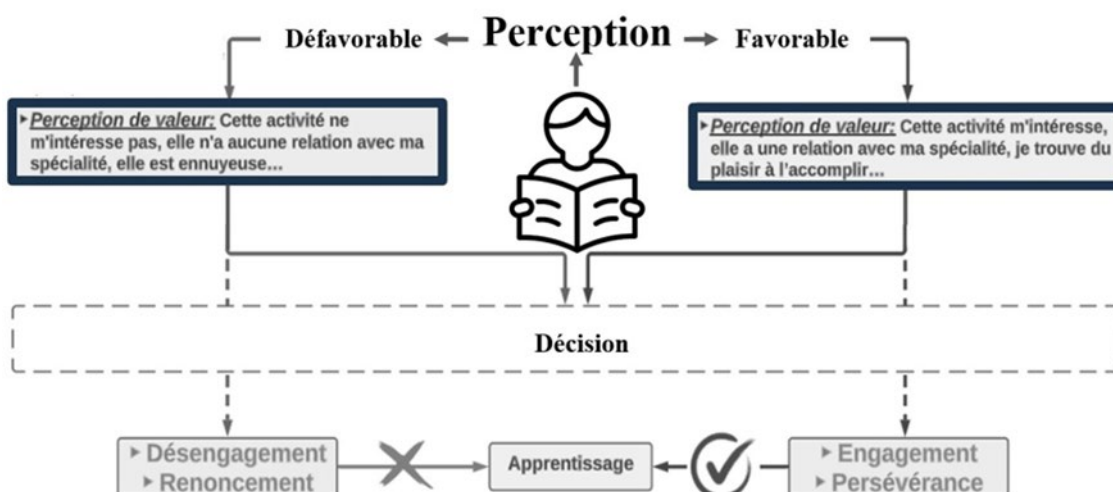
Défavorable ← Perception → Favorable

‣ Perception de valeur: Cette activité ne m'intéresse pas, elle n'a aucune relation avec ma spécialité, elle est ennuyeuse...

‣ Perception de valeur: Cette activité m'intéresse, elle a une relation avec ma spécialité, je trouve du plaisir à l'accomplir...

Décision

‣ Désengagement
‣ Renoncement

Apprentissage

‣ Engagement
‣ Persévérance